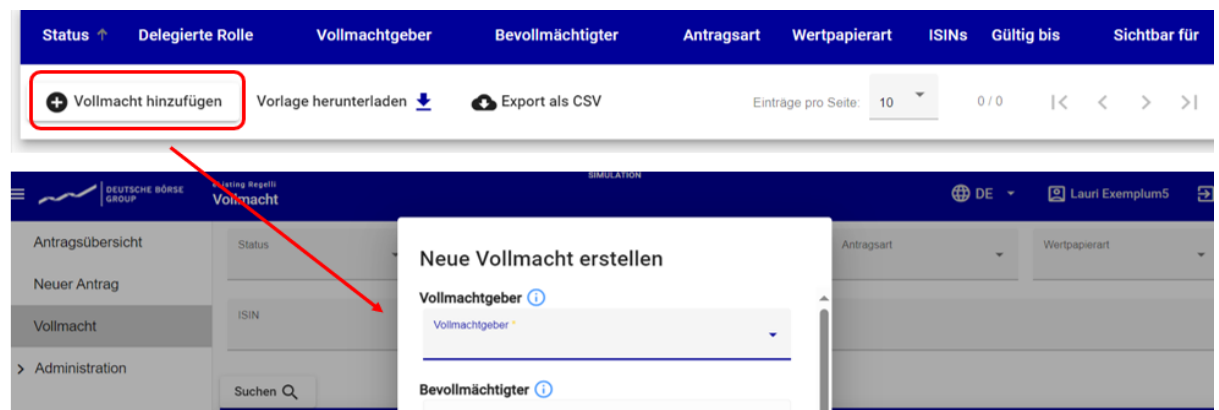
| Status ↑ | Delegierte Rolle | Vollmachtgeber | Bevollmächtigter | Antragsart | Wertpapierart | ISINs | Gültig bis | Sichtbar für |
|---|---|---|---|---|---|---|---|---|

Vollmacht hinzufügen Vorlage herunterladen Export als CSV Einträge pro Seite: 10 0 / 0

DEUTSCHE BÖRSE GROUP

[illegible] Listing Regelli
Vollmacht

SIMULATION

DE Lauri Exemplum5

Antragsübersicht
Neuer Antrag
Vollmacht
Administration

Status
Antragsart
Wertpapierart
ISIN
Suchen

Neue Vollmacht erstellen

Vollmachtgeber
Vollmachtgeber *

Bevollmächtigter